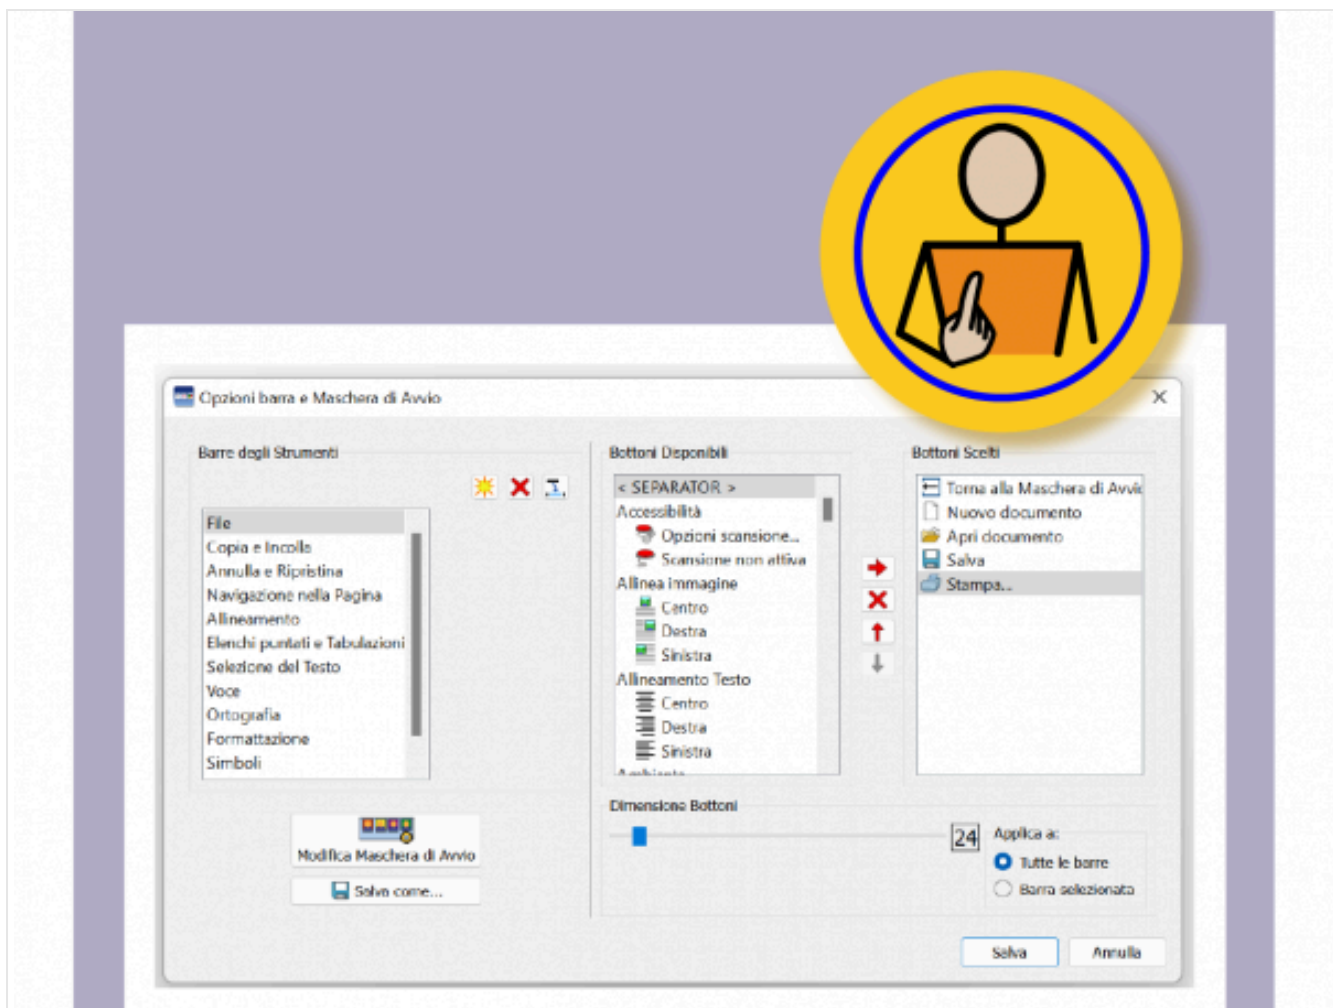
Opzioni barra e Maschera di Avvio

Barre degli Strumenti

File
Copia e Incolla
Annulla e Ripristina
Navigazione nella Pagina
Allineamento
Elenchi puntati e Tabulazioni
Selezione del Testo
Voce
Ortografia
Formattazione
Simboli

Modifica Maschera di Avvio

Salva come...

Bottoni Disponibili

< SEPARATOR >
Accessibilità
Opzioni scansione...
Scansione non attiva
Allinea immagine
Centro
Destra
Sinistra
Allineamento Testo
Centro
Destra
Sinistra
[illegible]

Bottoni Scelti

Torna alla Maschera di Avvi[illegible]
Nuovo documento
Apri documento
Salva
Stampa...

Dimensione Bottoni

24

Applica a:
Tutte le barre
Barra selezionata

Salva
Annulla